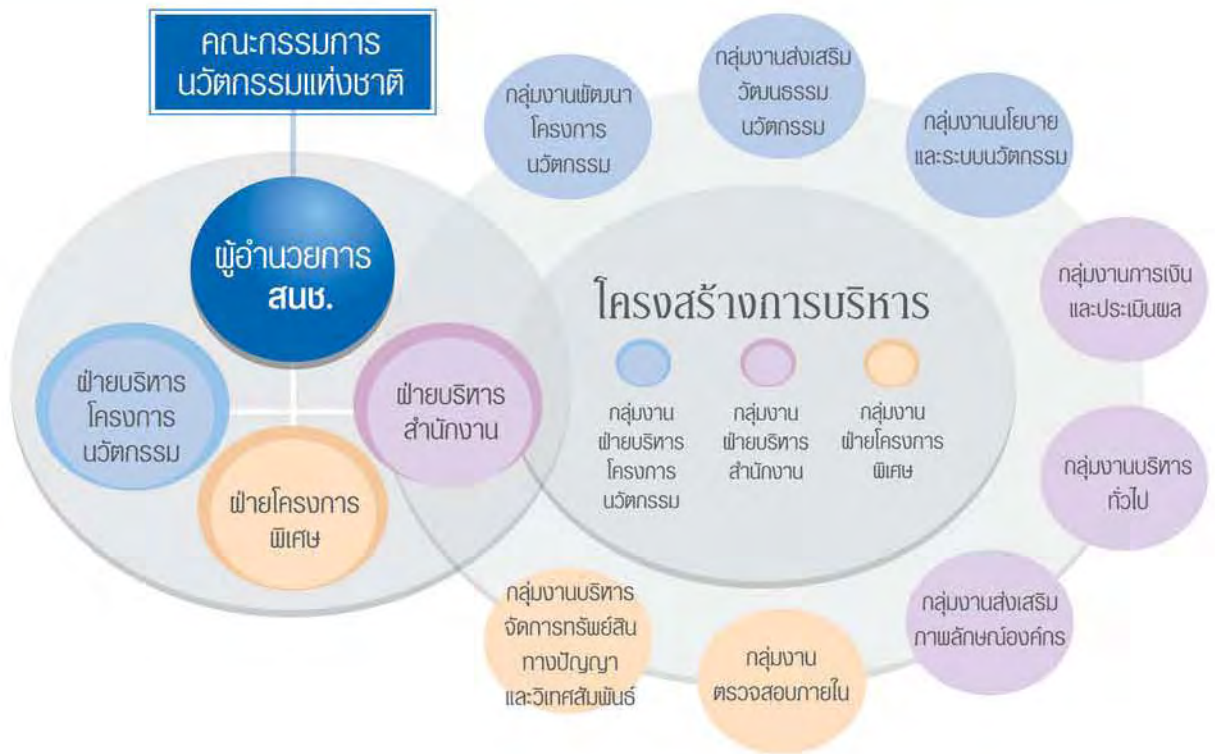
คณะกรรมการ
นวัตกรรมแห่งชาติ

ผู้อำนวยการ
สนช.

ฝ่ายบริหาร
โครงการ
นวัตกรรม

ฝ่ายโครงการ
พิเศษ

ฝ่ายบริหาร
สำนักงาน

กลุ่มงานพัฒนา
โครงการ
นวัตกรรม

กลุ่มงานส่งเสริม
วัฒนธรรม
นวัตกรรม

กลุ่มงานนโยบาย
และระบบนวัตกรรม

โครงสร้างการบริหาร

กลุ่มงาน
ฝ่ายบริหาร
โครงการ
นวัตกรรม

กลุ่มงาน
ฝ่ายบริหาร
สำนักงาน

กลุ่มงาน
ฝ่ายโครงการ
พิเศษ

กลุ่มงานการเงิน
และประเมินผล

กลุ่มงานบริหาร
ทั่วไป

กลุ่มงานส่งเสริม
ภาพลักษณ์องค์กร

กลุ่มงาน
ตรวจสอบภายใน

กลุ่มงานบริหาร
จัดการทรัพย์สิน
ทางปัญญา
และวิเทศสัมพันธ์